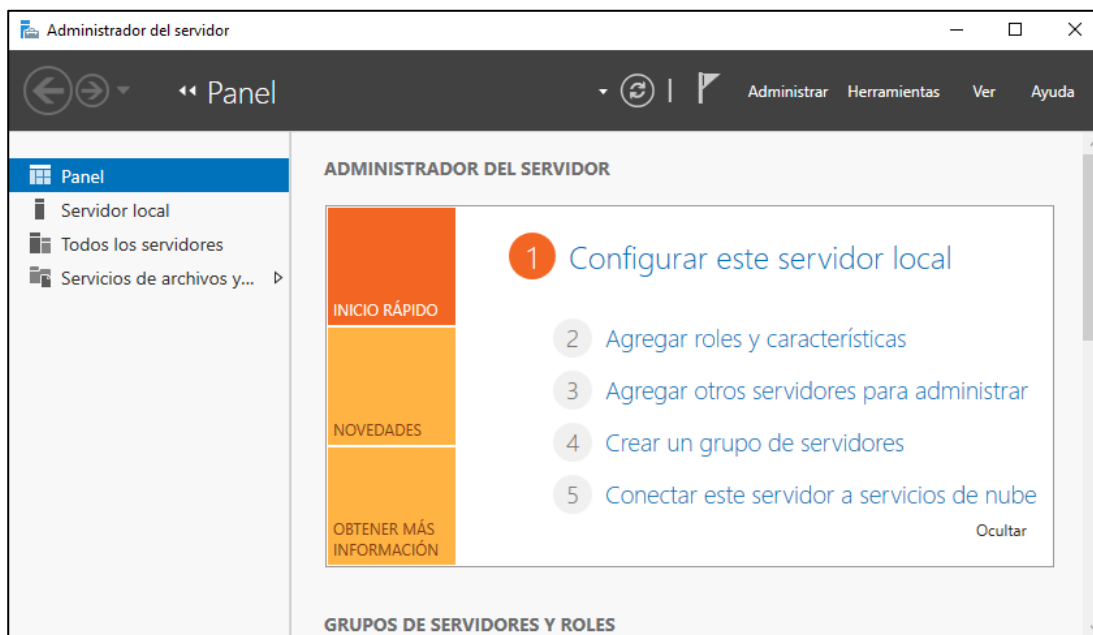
Administrador del servidor

Panel

Administrar Herramientas Ver Ayuda

Panel
Servidor local
Todos los servidores
Servicios de archivos y...

ADMINISTRADOR DEL SERVIDOR

INICIO RÁPIDO

NOVEDADES

OBTENER MÁS INFORMACIÓN

1 Configurar este servidor local

2 Agregar roles y características

3 Agregar otros servidores para administrar

4 Crear un grupo de servidores

5 Conectar este servidor a servicios de nube

Ocultar

GRUPOS DE SERVIDORES Y ROLES